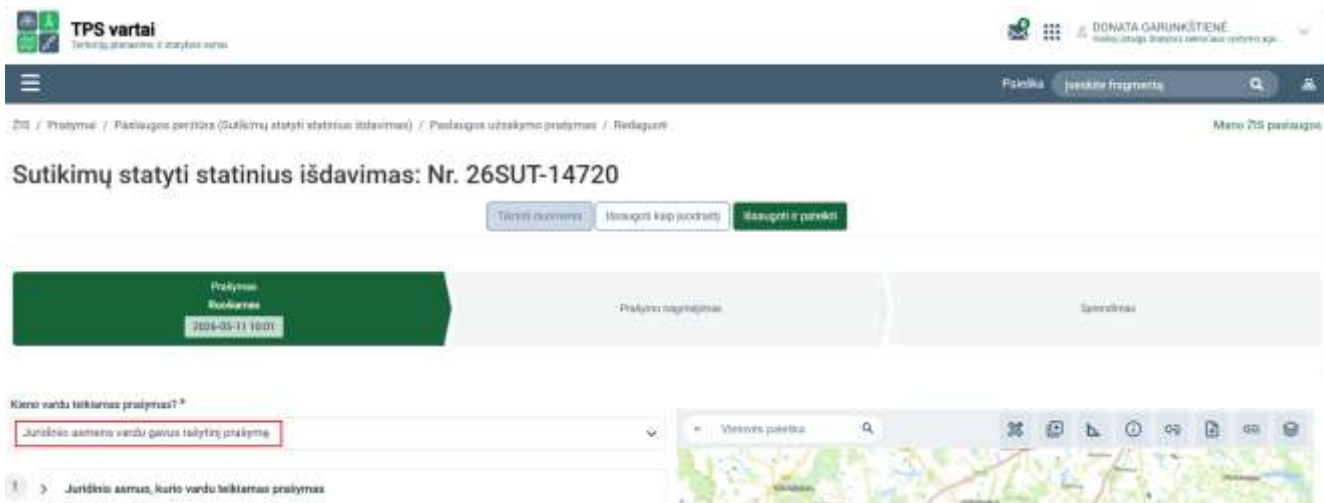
TPS vartai
Teritorijų planavimo ir statybos vartai

DONATA GARUNKŠTIENĖ
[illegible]

Paieška
Įveskite fragmentą

ŽIS / Prašymai / Paslaugos peržiūra (Sutikimų statyti statinius išdavimas) / Paslaugos užsakymo prašymas / Redaguoti

Mano ŽIS paslaugos

Sutikimų statyti statinius išdavimas: Nr. 26SUT-14720

Tikrinti duomenis
Išsaugoti kaip juodraštį
Išsaugoti ir pateikti

Prašymas
Rengiamas
2026-05-11 10:01

Prašymo nagrinėjimas

Sprendimas

Kieno vardu teikiamas prašymas? *
Juridinio asmens vardu gavus rašytinį prašymą

Vietovės paieška

1 > Juridinis asmuo, kurio vardu teikiamas prašymas